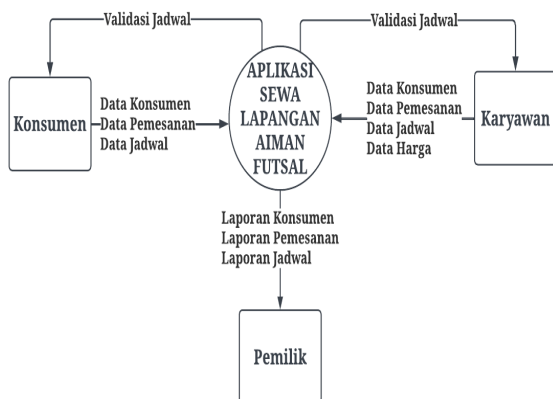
Validasi Jadwal

Validasi Jadwal

Konsumen

Data Konsumen
Data Pemesanan
Data Jadwal

APLIKASI SEWA LAPANGAN AIMAN FUTSAL

Data Konsumen
Data Pemesanan
Data Jadwal
Data Harga

Karyawan

Laporan Konsumen
Laporan Pemesanan
Laporan Jadwal

Pemilik